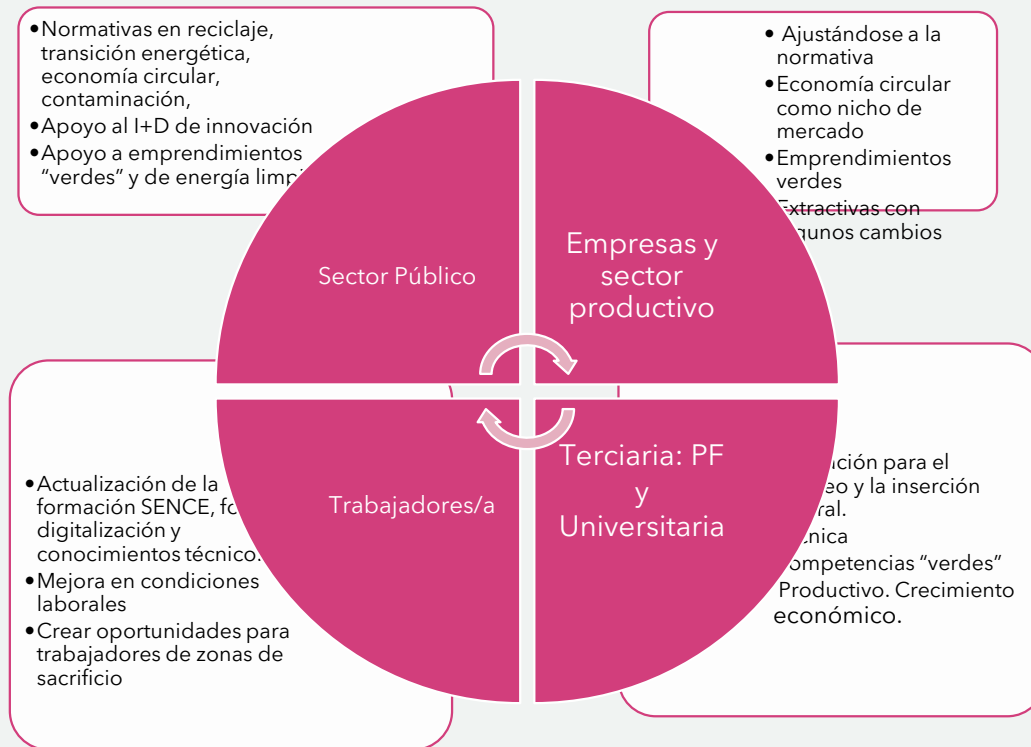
•Normativas en reciclaje, transición energética, economía circular, contaminación,
•Apoyo al I+D de innovación
•Apoyo a emprendimientos "verdes" y de energía limp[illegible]

• Ajustándose a la normativa
•Economía circular como nicho de mercado
•Emprendimientos verdes
•Extractivas con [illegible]gunos cambios

Sector Público

Empresas y sector productivo

•Actualización de la formación SENCE, fo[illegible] digitalización y conocimientos técnico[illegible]
•Mejora en condiciones laborales
•Crear oportunidades para trabajadores de zonas de sacrificio

Trabajadores/a

Terciaria: PF y Universitaria

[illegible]ción para el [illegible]eo y la inserción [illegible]ral.
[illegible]cnica
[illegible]ompetencias "verdes"
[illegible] Productivo. Crecimiento económico.